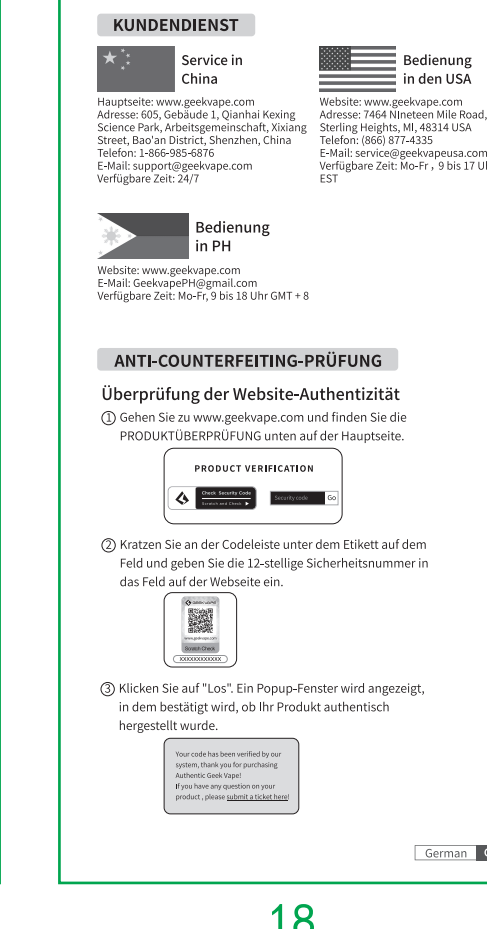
KUNDENDIENST

Service in China

Hauptseite: www.geekvape.com
Adresse: 605, Gebäude 1, Qianhai Kexing Science Park, Arbeitsgemeinschaft, Xixiang Street, Bao'an District, Shenzhen, China
Telefon: 1-866-985-6876
E-Mail: support@geekvape.com
Verfügbare Zeit: 24/7

Bedienung in den USA

Website: www.geekvape.com
Adresse: 7464 NIneteen Mile Road, Sterling Heights, MI, 48314 USA
Telefon: (866) 877-4335
E-Mail: service@geekvapeusa.com
Verfügbare Zeit: Mo-Fr，9 bis 17 U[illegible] EST

Bedienung in PH

Website: www.geekvape.com
E-Mail: GeekvapePH@gmail.com
Verfügbare Zeit: Mo-Fr, 9 bis 18 Uhr GMT + 8

ANTI-COUNTERFEITING-PRÜFUNG

Überprüfung der Website-Authentizität

① Gehen Sie zu www.geekvape.com und finden Sie die PRODUKTÜBERPRÜFUNG unten auf der Hauptseite.

PRODUCT VERIFICATION
Check Security Code
Scratch and Check
Security code
Go

② Kratzen Sie an der Codeleiste unter dem Etikett auf dem Feld und geben Sie die 12-stellige Sicherheitsnummer in das Feld auf der Webseite ein.

www.geekvape.com
Scratch Check
XXXXXXXXXXXX

③ Klicken Sie auf "Los". Ein Popup-Fenster wird angezeigt, in dem bestätigt wird, ob Ihr Produkt authentisch hergestellt wurde.

Your code has been verified by our system, thank you for purchasing Authentic Geek Vape!
If you have any question on your product , please submit a ticket here!

German

18